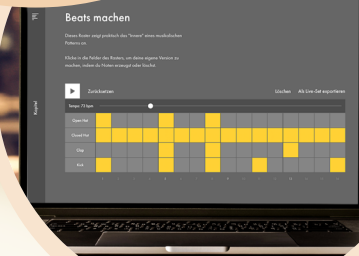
Beats machen

Dieses Raster zeigt praktisch das "Innere" eines musikalischen Patterns an.

Klicke in die Felder des Rasters, um deine eigene Version zu machen, indem du Noten erzeugst oder löschst.

Kapitel

Zurücksetzen

Löschen

Als Live-Set exportieren

Tempo: 73 bpm

Open Hat

Closed Hat

Clap

Kick